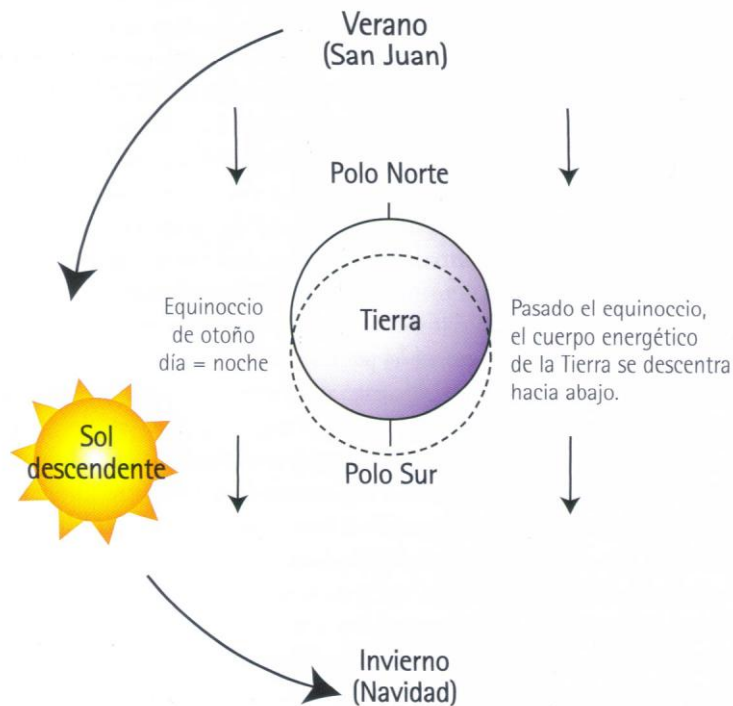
Verano
(San Juan)

Polo Norte

Equinoccio
de otoño
día = noche

Tierra

Pasado el equinoccio,
el cuerpo energético
de la Tierra se descentra
hacia abajo.

Sol
descendente

Polo Sur

Invierno
(Navidad)